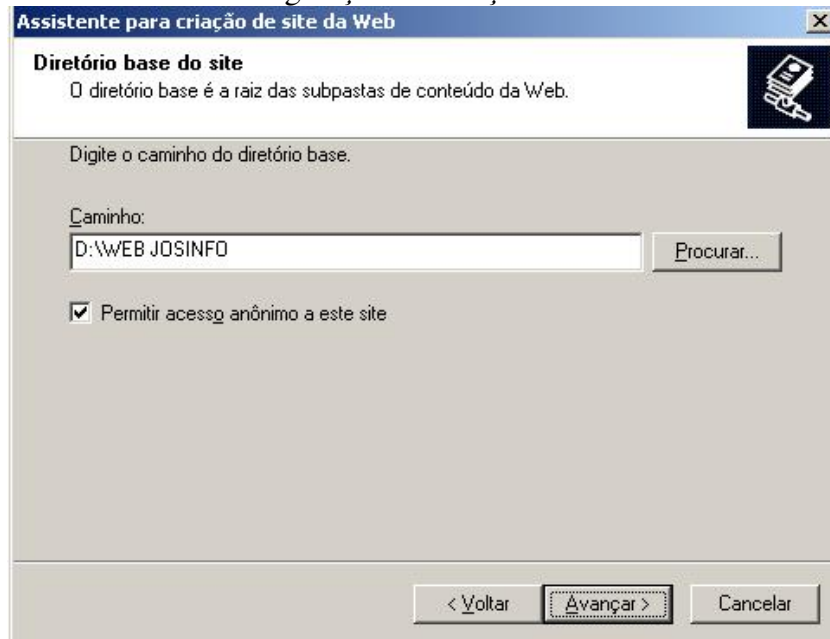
Assistente para criação de site da Web

Diretório base do site
O diretório base é a raiz das subpastas de conteúdo da Web.

Digite o caminho do diretório base.

Caminho:
D:\WEB JOSINFO
Procurar...

Permitir acesso anônimo a este site

< Voltar
Avançar >
Cancelar